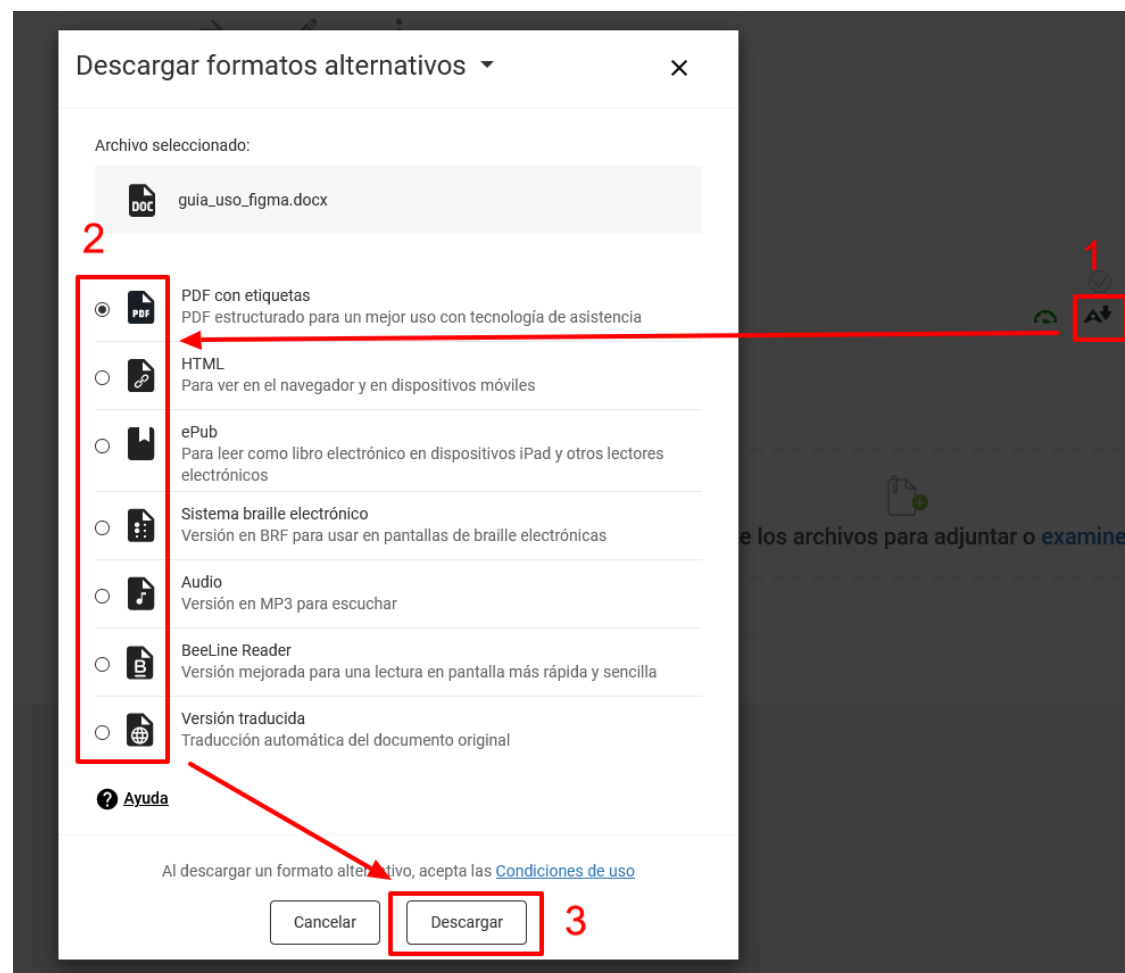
Descargar formatos alternativos

Archivo seleccionado:

guia_uso_figma.docx

2

1

PDF con etiquetas
PDF estructurado para un mejor uso con tecnología de asistencia

HTML
Para ver en el navegador y en dispositivos móviles

ePub
Para leer como libro electrónico en dispositivos iPad y otros lectores electrónicos

Sistema braille electrónico
Versión en BRF para usar en pantallas de braille electrónicas

Audio
Versión en MP3 para escuchar

BeeLine Reader
Versión mejorada para una lectura en pantalla más rápida y sencilla

Versión traducida
Traducción automática del documento original

Ayuda

e los archivos para adjuntar o examine

Al descargar un formato alternativo, acepta las Condiciones de uso

Cancelar Descargar 3